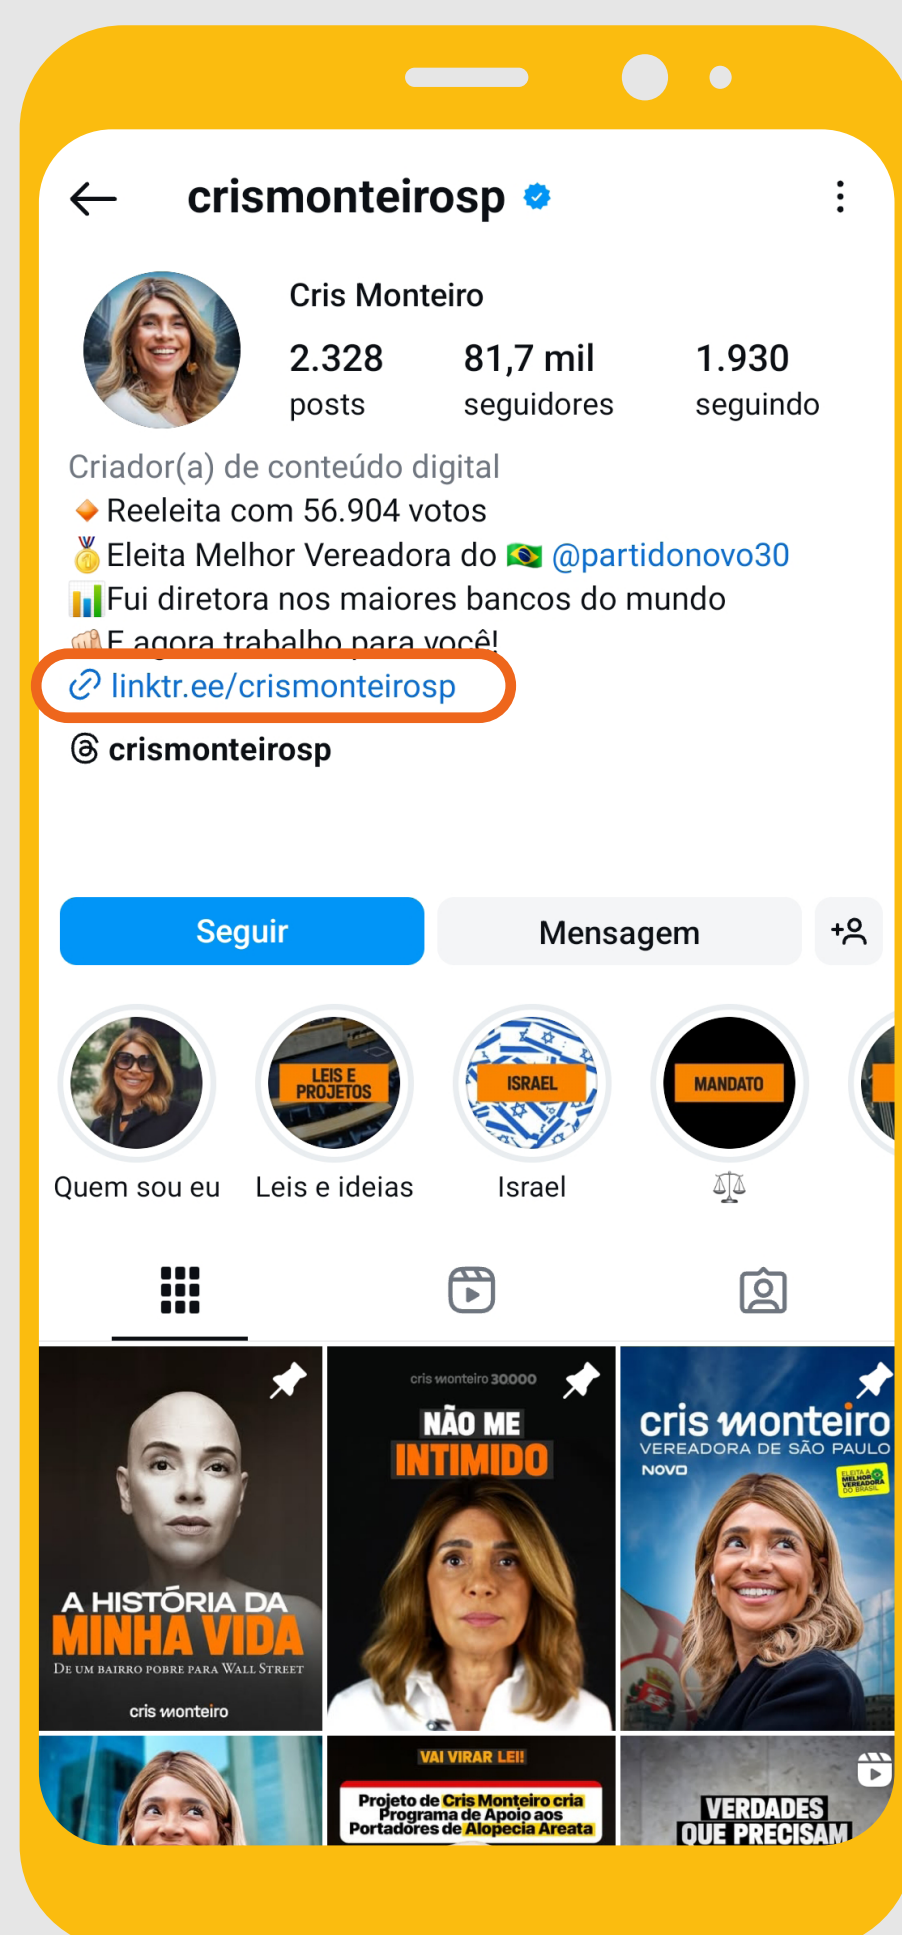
crismonteirosp

Cris Monteiro

2.328 posts

81,7 mil seguidores

1.930 seguindo

Criador(a) de conteúdo digital
🔶 Reeleita com 56.904 votos
🏅 Eleita Melhor Vereadora do 🇧🇷 @partidonovo30
📊 Fui diretora nos maiores bancos do mundo
👊🏻 E agora trabalho para você!
linktr.ee/crismonteirosp
crismonteirosp

Seguir

Mensagem

LEIS E PROJETOS

ISRAEL

MANDATO

Quem sou eu

Leis e ideias

Israel

⚖️

A HISTÓRIA DA MINHA VIDA
DE UM BAIRRO POBRE PARA WALL STREET
cris monteiro

cris monteiro 30000
NÃO ME INTIMIDO

cris monteiro
VEREADORA DE SÃO PAULO
NOVO
ELEITA A MELHOR VEREADORA DO BRASIL

VAI VIRAR LEI!
Projeto de Cris Monteiro cria Programa de Apoio aos Portadores de Alopecia Areata

VERDADES QUE PRECISAM